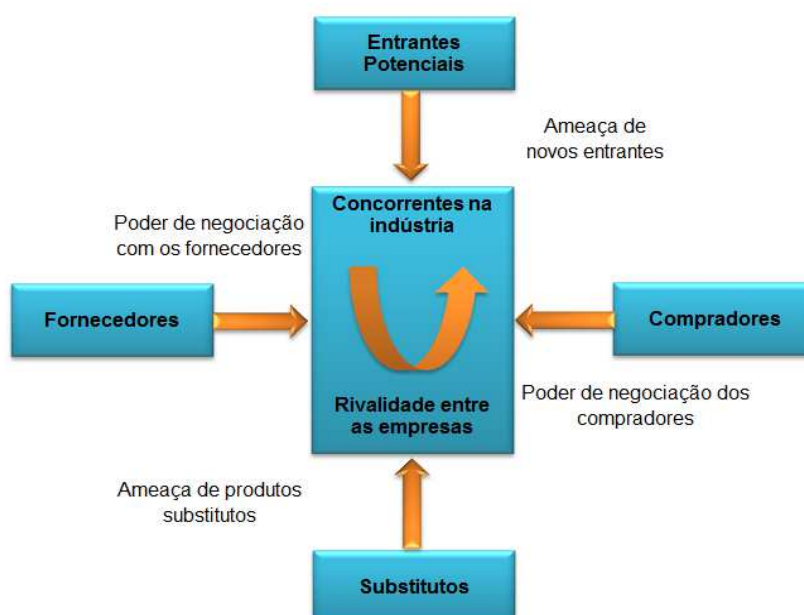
Entrantes Potenciais

Ameaça de novos entrantes

Poder de negociação com os fornecedores

Concorrentes na indústria

Fornecedores

Compradores

Rivalidade entre as empresas

Poder de negociação dos compradores

Ameaça de produtos substitutos

Substitutos